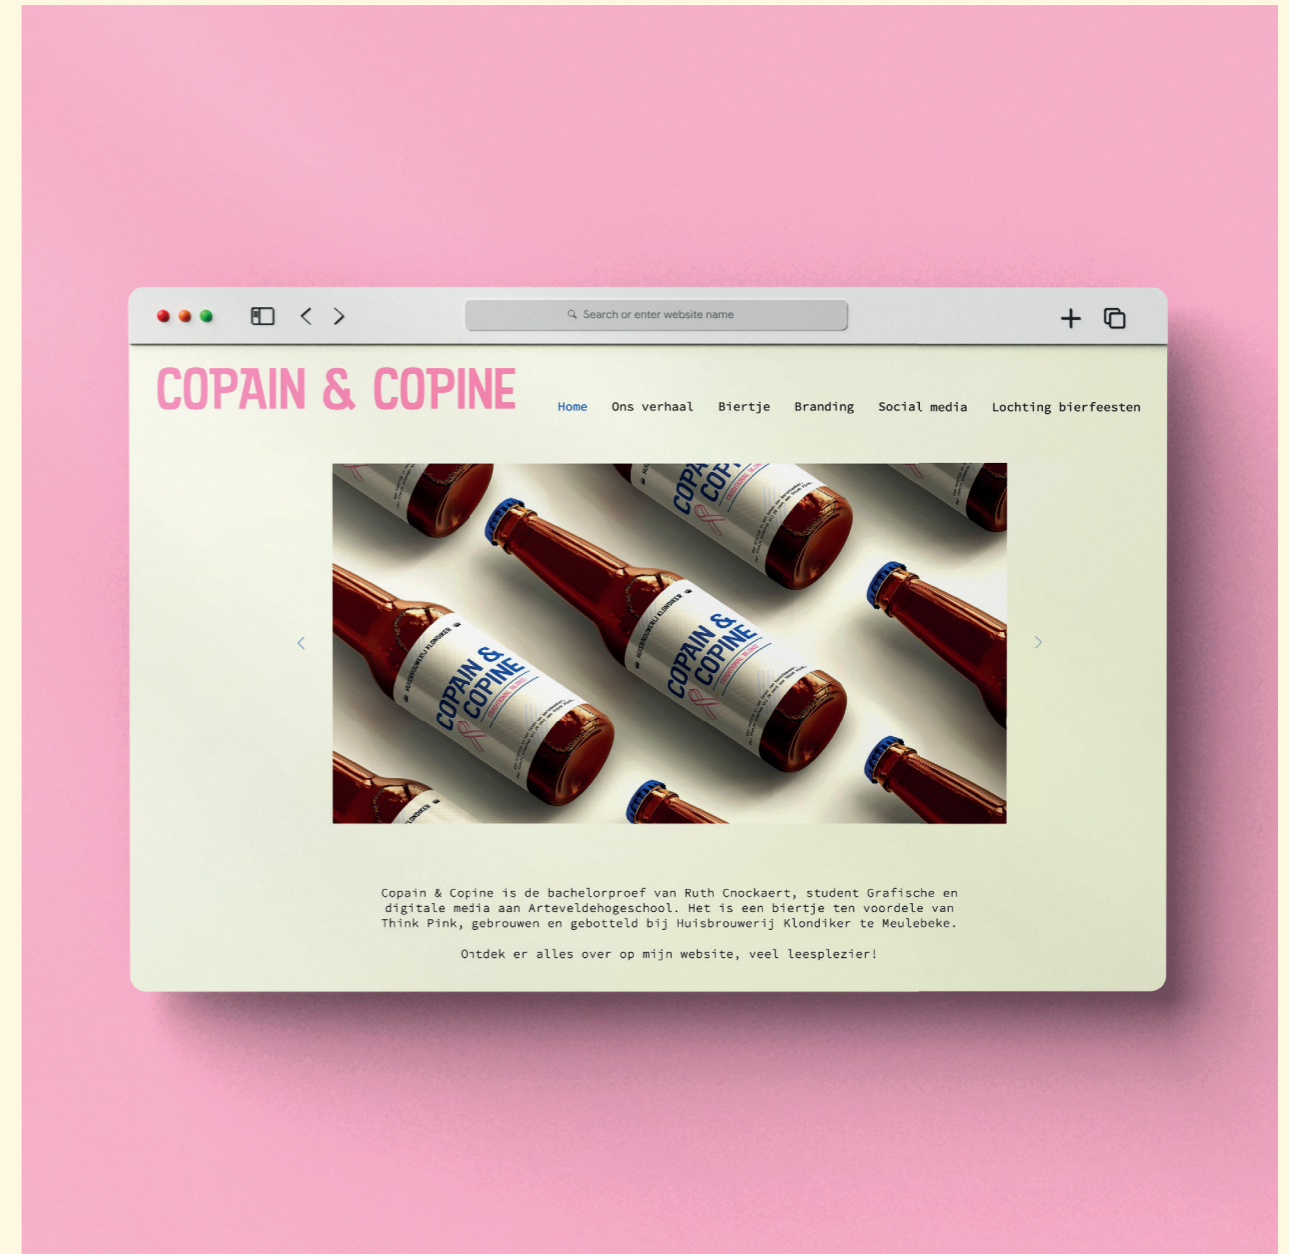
Search or enter website name

COPAIN & COPINE

Home Ons verhaal Biertje Branding Social media Lochting bierfeesten

COPAIN & COPINE

COPAIN & COPINE

COPAIN & COPINE

Copain & Copine is de bachelorproef van Ruth Cnockaert, student Grafische en digitale media aan Arteveldehogeschool. Het is een biertje ten voordele van Think Pink, gebrouwen en gebotteld bij Huisbrouwerij Klondiker te Meulebeke.

Ontdek er alles over op mijn website, veel leesplezier!